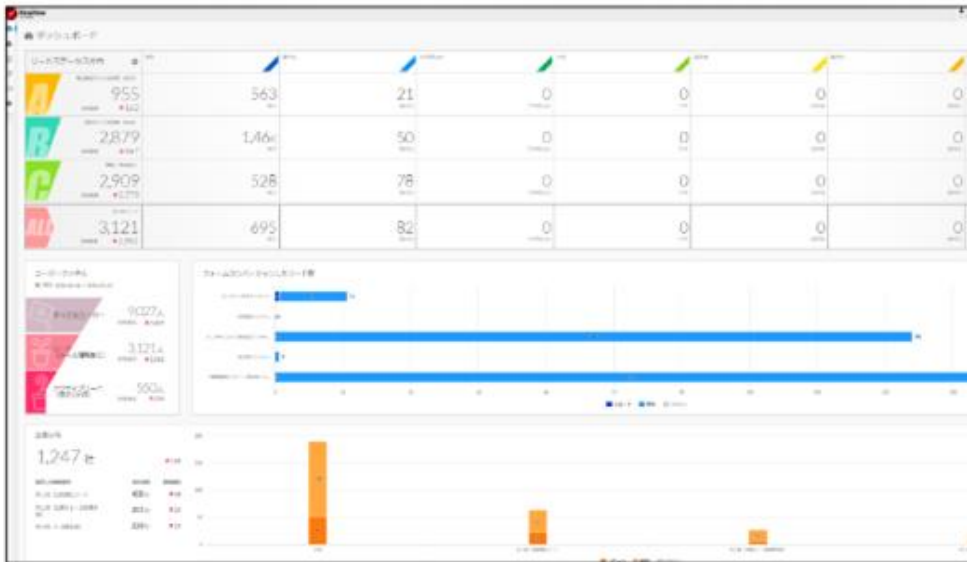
ダッシュボード

リードステータス別件数

A
955
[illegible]

B
2,879
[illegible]

C
2,909
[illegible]

ALL
3,121
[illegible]

| | | | | | |
|---|---|---|---|---|---|
| 563 | 21 | 0 | 0 | 0 | 0 |
| 1,466 | 50 | 0 | 0 | 0 | 0 |
| 528 | 78 | 0 | 0 | 0 | 0 |
| 695 | 82 | 0 | 0 | 0 | 0 |

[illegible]

9,027人

3,121人

550人

フォームコンバージョンしたリード数

1,247 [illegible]